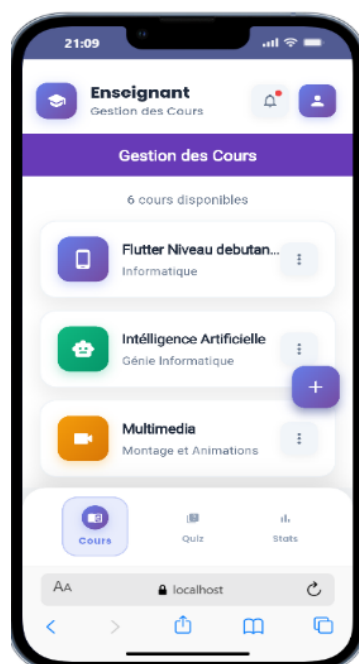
21:09

Enseignant
Gestion des Cours

Gestion des Cours

6 cours disponibles

Flutter Niveau debutan...
Informatique

Intélligence Artificielle
Génie Informatique

Multimedia
Montage et Animations

+

Cours
Quiz
Stats

AA
localhost